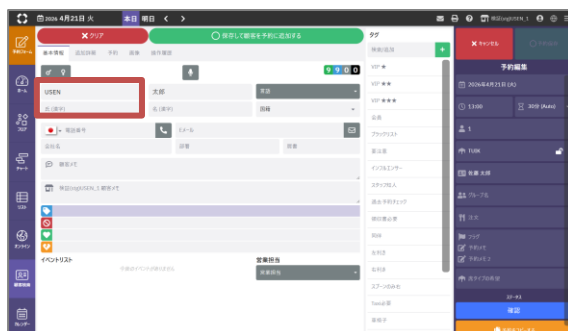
2026年4月21日 火 本日 明日 < >
検証(sigh)USEN_1
クリア
保存して顧客を予約に追加する
基本情報 追加情報 予約 画像 操作履歴
9 9 0 0
USEN
太郎
未設定
姓(漢字)
名(漢字)
指定なし
電話番号
Eメール
会社名
部署
役職
顧客メモ
検証(sigh)USEN_1 顧客メモ
イベントリスト
予約のイベントがありません
営業担当
営業担当
タグ
検索/追加
VIP★
VIP★★
VIP★★★
記念
ブラックリスト
要注意
インフルエンサー
スタッフ知人
過去予約無断キャンセル
接待利用
同伴
名刺交換
名刺済
スワーンのみ
Tabelog
常連客
キャンセル
予約編集
2026年4月21日 (火)
13:00
30分 (Auto)
1
TUDK
有田 太郎
グループ
ヨコ
フラグ
予約タグ
予約メモ
来店タイプの未定
ステータス
確認